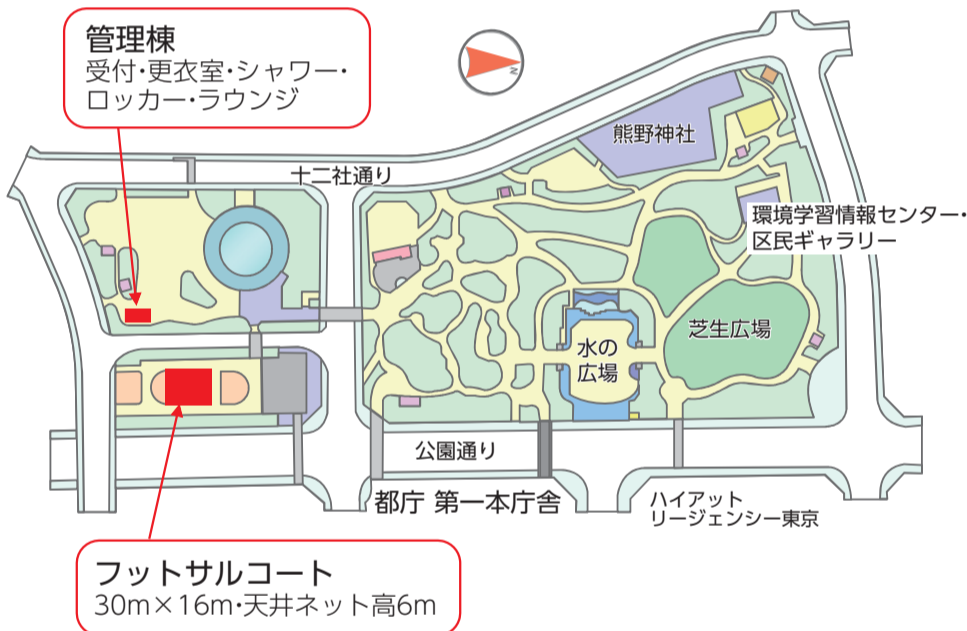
管理棟
受付・更衣室・シャワー・ロッカー・ラウンジ

N

熊野神社

十二社通り

環境学習情報センター・区民ギャラリー

芝生広場

水の広場

公園通り

都庁 第一本庁舎

ハイアット
リージェンシー東京

フットサルコート
30m×16m・天井ネット高6m